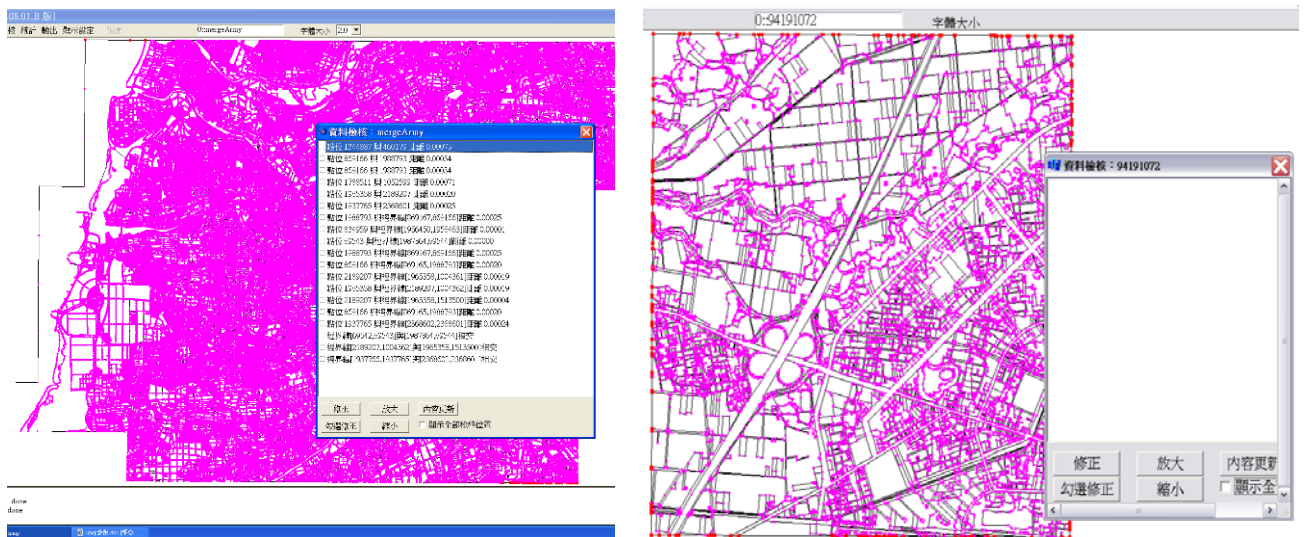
08.01.B 版)
檔 線結 輸出 顯示設定
0:mergeArmy
字體大小 2.0

資料檢核：mergeArmy
點位 1298887 與 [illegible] 距離 0.00025
點位 659166 與 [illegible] 距離 0.00034
點位 659166 與 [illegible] 距離 0.00034
點位 1288511 與 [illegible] 距離 0.00071
點位 1265258 與 2186507 距離 0.00020
點位 1937765 與 2368601 距離 0.00025
點位 1386793 與界線 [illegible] 距離 0.00025
點位 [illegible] 與界線 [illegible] 距離 0.0000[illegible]
點位 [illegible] 與界線 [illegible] 距離 0.00000
點位 1386793 與界線 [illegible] 距離 0.00025
點位 659166 與界線 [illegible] 距離 0.00020
點位 2189207 與界線 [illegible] 距離 0.00069
點位 1265258 與界線 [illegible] 距離 0.00069
點位 2189207 與界線 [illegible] 距離 0.00004
點位 659166 與界線 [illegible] 距離 0.00020
點位 1937765 與界線 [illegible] 距離 0.00024
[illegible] 相交
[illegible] 相交
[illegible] 相交
修正 放大 內容更新
勾選修正 縮小 顯示全部檢核位置

done
done

0:94191072
字體大小

資料檢核：94191072
修正 放大 內容更新
勾選修正 縮小 顯示全